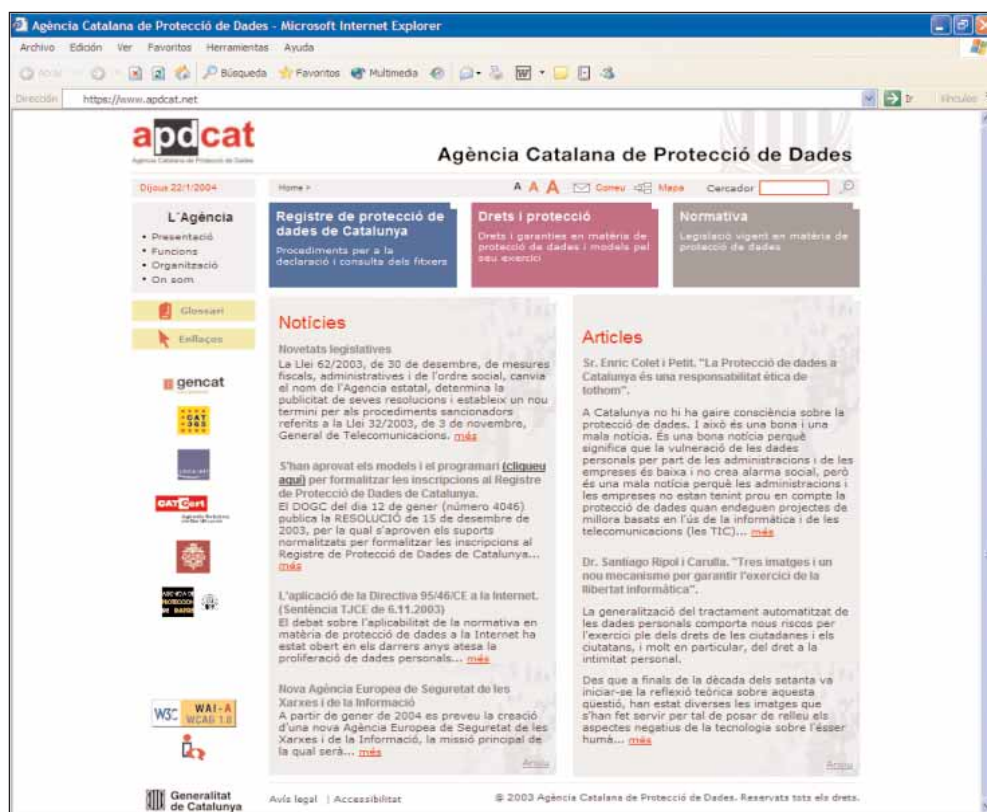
Agència Catalana de Protecció de Dades - Microsoft Internet Explorer

Archivo Edición Ver Favoritos Herramientas Ayuda

Atrás Búsqueda Favoritos Multimedia

Dirección https://www.apdcat.net

Ir Vínculos

apdcat
Agència Catalana de Protecció de Dades

Agència Catalana de Protecció de Dades

Dijous 22/1/2004

Home »

A A A Correu Mapa Cercador

L'Agència
• Presentació
• Funcions
• Organització
• On som

Glossari

Enllaços

gencat

CAT 365

CATCert

Registre de protecció de dades de Catalunya
Procediments per a la declaració i consulta dels fitxers

Drets i protecció
Drets i garanties en matèria de protecció de dades i models pel seu exercici

Normativa
Legislació vigent en matèria de protecció de dades

Notícies

Novetats legislatives
La Llei 62/2003, de 30 de desembre, de mesures fiscals, administratives i de l'ordre social, canvia el nom de l'Agencia estatal, determina la publicitat de seves resolucions i estableix un nou termini per als procediments sancionadors referits a la Llei 32/2003, de 3 de novembre, General de Telecomunicacions. més

S'han aprovat els models i el programari (cliqueu aquí) per formalitzar les inscripcions al Registre de Protecció de Dades de Catalunya.
El DOGC del dia 12 de gener (número 4046) publica la RESOLUCIÓ de 15 de desembre de 2003, per la qual s'aproven els suports normalitzats per formalitzar les inscripcions al Registre de Protecció de Dades de Catalunya... més

L'aplicació de la Directiva 95/46/CE a la Internet. (Sentència TJCE de 6.11.2003)
El debat sobre l'aplicabilitat de la normativa en matèria de protecció de dades a la Internet ha estat obert en els darrers anys atesa la proliferació de dades personals... més

Nova Agència Europea de Seguretat de les Xarxes i de la Informació
A partir de gener de 2004 es preveu la creació d'una nova Agència Europea de Seguretat de les Xarxes i de la Informació, la missió principal de la qual serà... més

Amunt

Articles

Sr. Enric Colet i Petit. "La Protecció de dades a Catalunya és una responsabilitat ètica de tothom".

A Catalunya no hi ha gaire consciència sobre la protecció de dades. I això és una bona i una mala notícia. És una bona notícia perquè significa que la vulneració de les dades personals per part de les administracions i de les empreses és baixa i no crea alarma social, però és una mala notícia perquè les administracions i les empreses no estan tenint prou en compte la protecció de dades quan endeguen projectes de millora basats en l'ús de la informàtica i de les telecomunicacions (les TIC)... més

Dr. Santiago Ripol i Carulla. "Tres imatges i un nou mecanisme per garantir l'exercici de la llibertat informàtica".

La generalització del tractament automatitzat de les dades personals comporta nous riscos per l'exercici ple dels drets de les ciutadanes i els ciutatans, i molt en particular, del dret a la intimitat personal.

Des que a finals de la dècada dels setanta va iniciar-se la reflexió teòrica sobre aquesta qüestió, han estat diverses les imatges que s'han fet servir per tal de posar de relleu els aspectes negatius de la tecnologia sobre l'èsser humà... més

Amunt

W3C WAI-A WCAG 1.0

Generalitat de Catalunya

Avís legal | Accessibilitat

© 2003 Agència Catalana de Protecció de Dades. Reservats tots els drets.